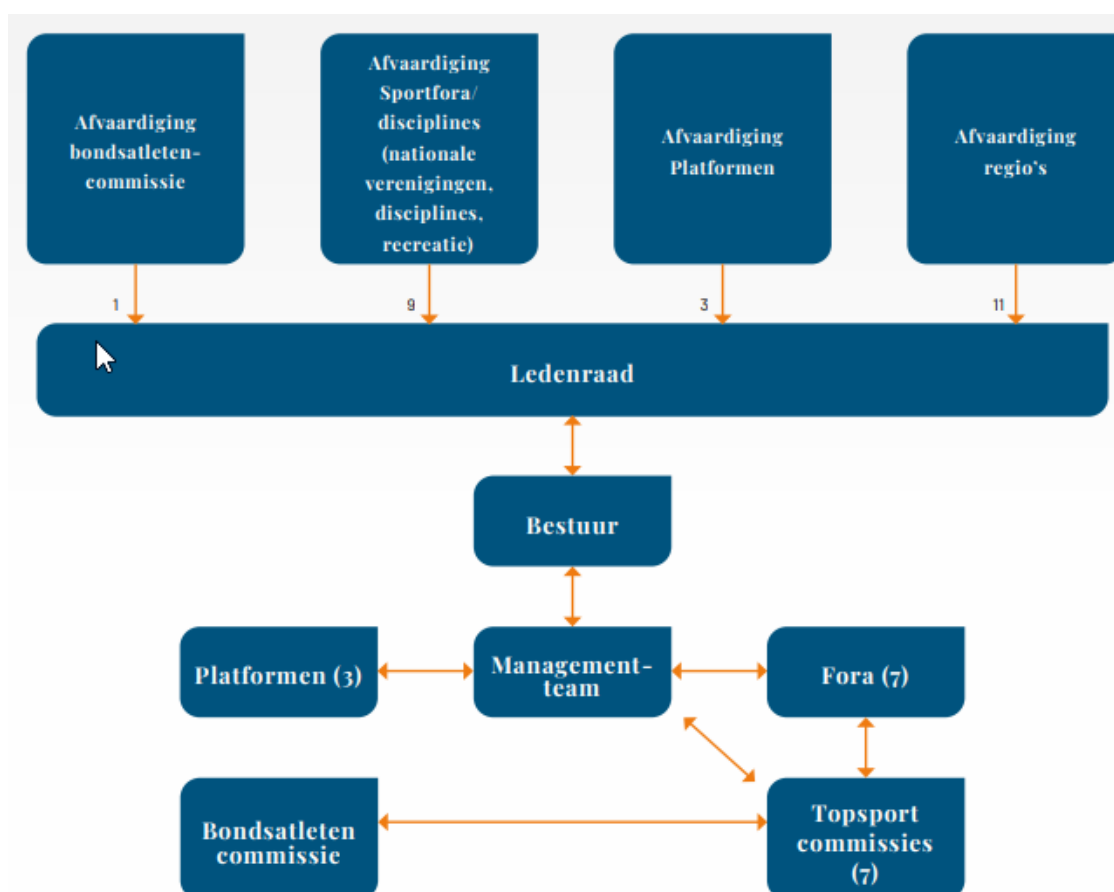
Afvaardiging bondsatleten-commissie

Afvaardiging Sportfora/ disciplines (nationale verenigingen, disciplines, recreatie)

Afvaardiging Platformen

Afvaardiging regio's

1

9

3

11

Ledenraad

Bestuur

Platformen (3)

Management-team

Fora (7)

Bondsatleten commissie

Topsport commissies (7)